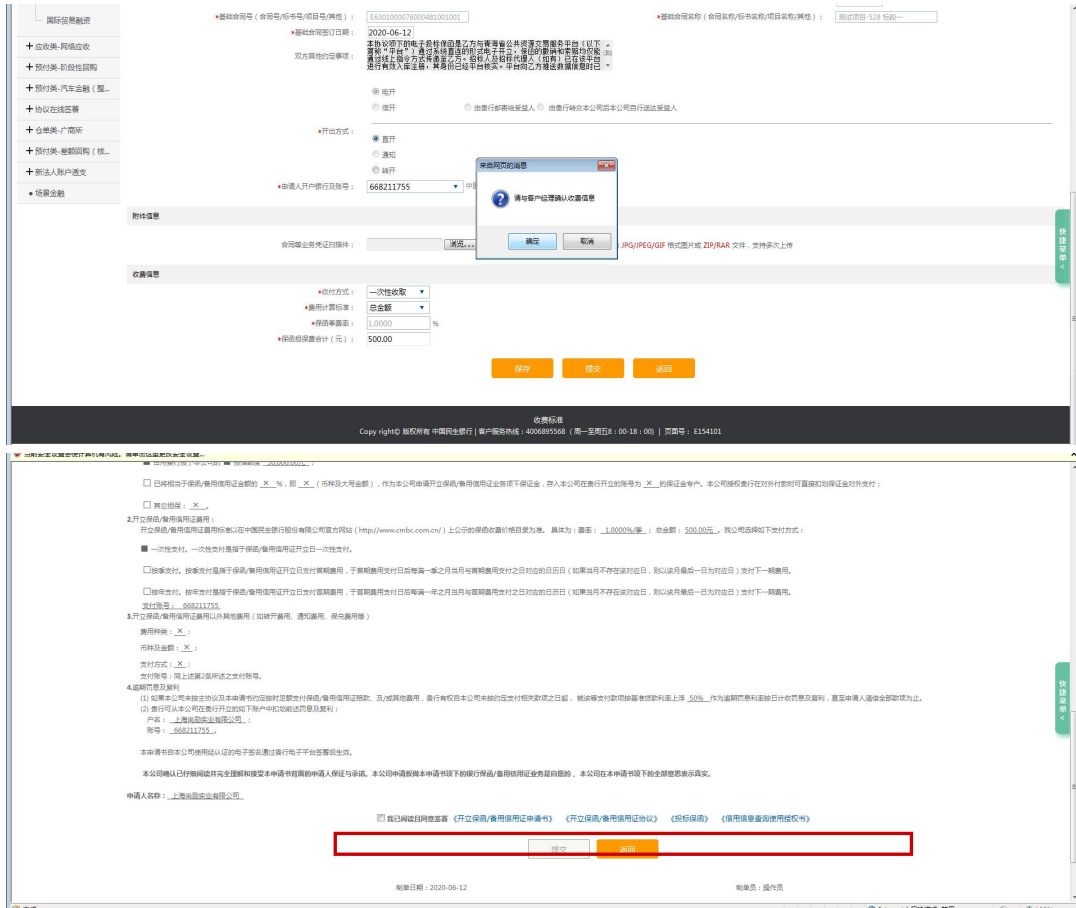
国际贸易融资

+ 应收类-网络应收

+ 预付类-阶段性回购

+ 预付类-汽车金融（暂...

+ 协议在线签署

+ 仓单类-广商所

+ 预付类-差额回购（统...

+ 新法人账户透支

• 场景金融

*基础合同号（合同号/标书号/项目号/其他）： E6301000076000481001001

*基础合同名称（合同名称/标书名称/项目名称/其他）： 测试项目-528 标段一

*基础合同签订日期： 2020-06-12

双方其他约定事项： 本协议项下的电子委托保函是乙方与青海省公共资源交易服务平台（以下简称"平台"）通过系统直连的形式电子开立，您的数据和资料均仅能通过线上指令方式传递至乙方，您和人及相关代理人（如有）已在该平台进行有效入库注册，其身份已经平台核实，平台向乙方推送数据信息时已

● 电开

○ 信开 ○ 由委行邮寄给受益人 ○ 由委行转交本公司后本公司自行送达受益人

*开出方式：

● 直开

○ 通知

○ 转开

*申请人开户银行及账号： 668211755 ▼ 中国

来自网页的消息

请与客户经理确认收费信息

确定 取消

附件信息

合同等业务凭证扫描件： 浏览... JPG/JPEG/GIF 格式图片或 ZIP/RAR 文件，支持多次上传

收费信息

*收付方式： 一次性收取

*费用计算标准： 总金额

*保函费费率： 1.0000 %

*保函担保费合计（元）： 500.00

保存 提交 返回

快捷菜单

收费标准

Copy right© 版权所有 中国民生银行 | 客户服务热线：4006895568（周一至周五8：00-18：00）| 页面号：E154101

☐ 已将相当于保函/备用信用证金额的 X %，即 X（币种及大写金额），作为本公司申请开立保函/备用信用证业务项下保证金，存入本公司在贵行开立的账号为 X 的保证金专户。本公司授权贵行在对外付款时可直接扣划保证金对外支付；

☐ 其它担保： X 。

2.开立保函/备用信用证费用：

开立保函/备用信用证费用标准以在中国民生银行股份有限公司官方网站（http://www.cmbc.com.cn/）上公示的保函收费价格目录为准。具体为：费率： 1.0000%/笔 ；总金额： 500.00元 。我公司选择如下支付方式：

■ 一次性支付。一次性支付是指于保函/备用信用证开立日一次性支付。

☐ 按季支付。按季支付是指于保函/备用信用证开立日支付首期费用，于首期费用支付日后每满一季之月当月与首期费用支付之日对应的日历日（如果当月不存在该对应日，则以该月最后一日为对应日）支付下一期费用。

☐ 按年支付。按年支付是指于保函/备用信用证开立日支付首期费用，于首期费用支付日后每满一年之月当月与首期费用支付之日对应的日历日（如果当月不存在该对应日，则以该月最后一日为对应日）支付下一期费用。

支付账号： 668211755

3.开立保函/备用信用证费用以外其他费用（如转开费用、通知费用、保兑费用等）

费用种类： X ；

币种及金额： X ；

支付方式： X ；

支付账号：同上述第2条所述之支付账号。

4.逾期罚息及复利

(1) 如果本公司未按主协议及本申请书约定按时足额支付保函/备用信用证期款、及/或其他费用，贵行有权自本公司未按约定支付相关款项之日起，就该等支付款项按基准贷款利率上浮 50% 作为逾期罚息利率按日计收罚息及复利，直至申请人清偿全部款项为止。

(2) 贵行可从本公司在贵行开立的如下账户中扣划前述罚息及复利：

户名： 上海尚励实业有限公司 ；

账号： 668211755 。

本申请书自本公司使用经认证的电子签名通过贵行电子平台签署后生效。

本公司确认已仔细阅读并完全理解和接受本申请书背面的申请人保证与承诺。本公司申请叙做本申请书项下的银行保函/备用信用证业务是自愿的，本公司在本申请书下的全部意思表示真实。

申请人名称： 上海尚励实业有限公司

☐ 我已阅读且同意签署《开立保函/备用信用证申请书》《开立保函/备用信用证协议》《投标保函》《信用信息查询使用授权书》

提交 返回

快捷菜单

制单日期：2020-06-12

制单员：操作员